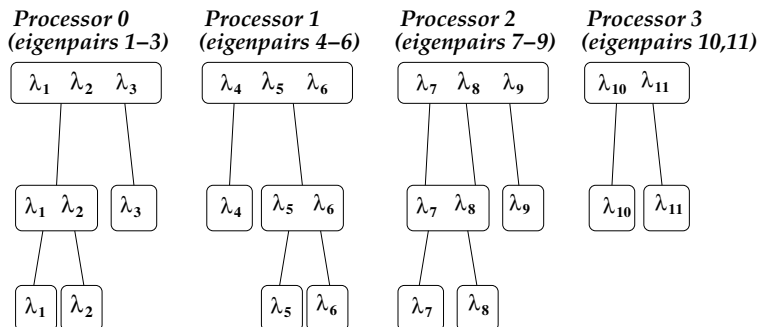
Processor 0
(eigenpairs 1–3)

Processor 1
(eigenpairs 4–6)

Processor 2
(eigenpairs 7–9)

Processor 3
(eigenpairs 10,11)

$\lambda_1$ $\lambda_2$ $\lambda_3$

$\lambda_4$ $\lambda_5$ $\lambda_6$

$\lambda_7$ $\lambda_8$ $\lambda_9$

$\lambda_{10}$ $\lambda_{11}$

$\lambda_1$ $\lambda_2$

$\lambda_3$

$\lambda_4$

$\lambda_5$ $\lambda_6$

$\lambda_7$ $\lambda_8$

$\lambda_9$

$\lambda_{10}$

$\lambda_{11}$

$\lambda_1$

$\lambda_2$

$\lambda_5$

$\lambda_6$

$\lambda_7$

$\lambda_8$